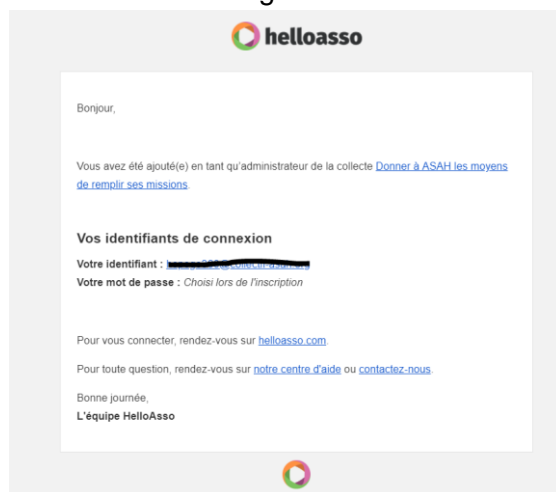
helloasso

Bonjour,

Vous avez été ajouté(e) en tant qu'administrateur de la collecte Donner à ASAH les moyens de remplir ses missions.

Vos identifiants de connexion

Votre identifiant : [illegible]

Votre mot de passe : Choisi lors de l'inscription

Pour vous connecter, rendez-vous sur helloasso.com.

Pour toute question, rendez-vous sur notre centre d'aide ou contactez-nous.

Bonne journée,
L'équipe HelloAsso